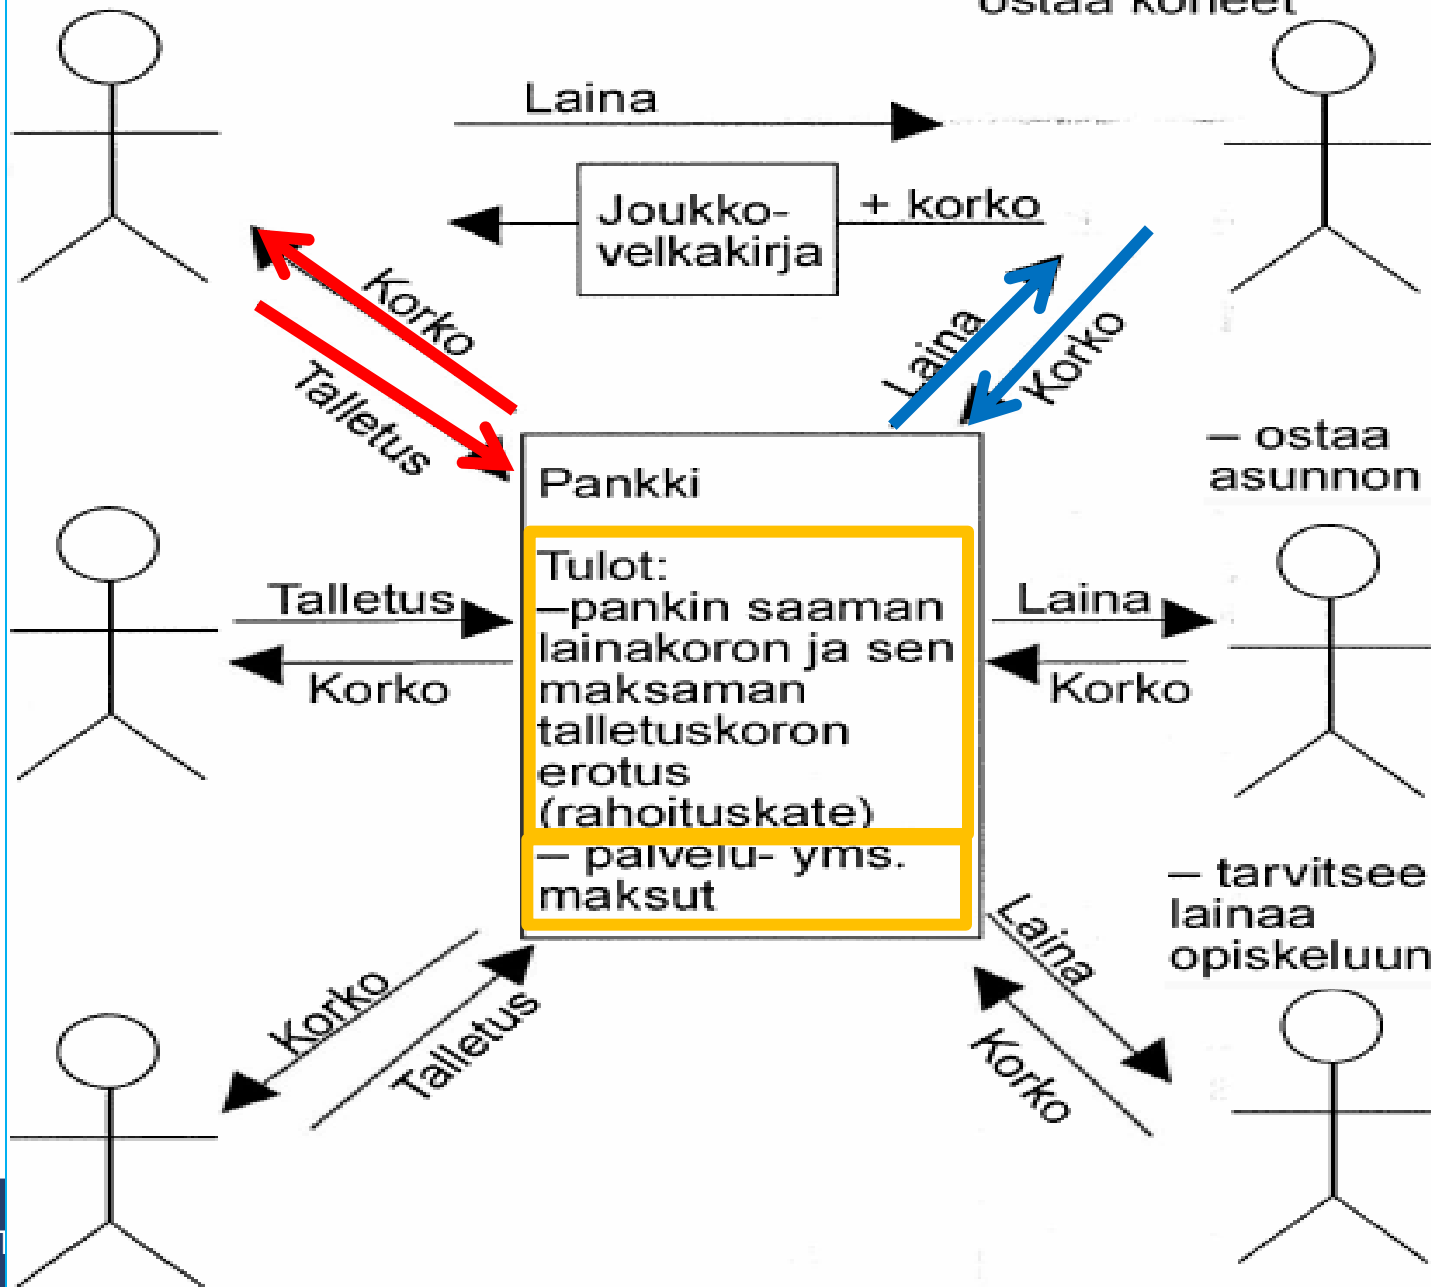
ostaa koneet

Laina

Joukkovelkakirja

+ korko

Korko

Talletus

Laina

Korko

Pankki

Tulot:
—pankin saaman lainakoron ja sen maksaman talletuskoron erotus (rahoituskate)
— palvelu- yms. maksut

— ostaa asunnon

Talletus

Korko

Laina

Korko

— tarvitsee lainaa opiskeluun

Korko

Talletus

Laina

Korko